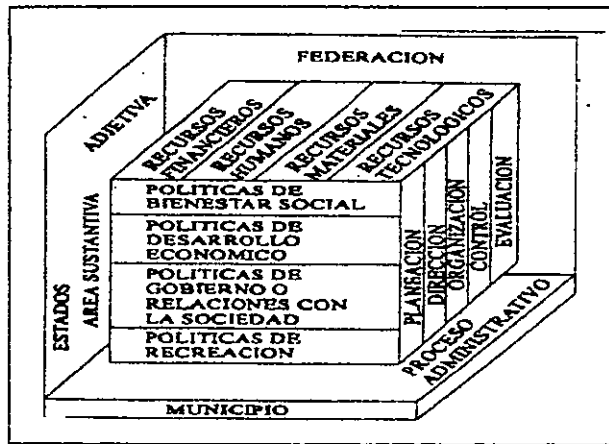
FEDERACION

ADJETIVA

RECURSOS FINANCIEROS

RECURSOS HUMANOS

RECURSOS MATERIALES

RECURSOS TECNOLOGICOS

ESTADOS

AREA SUSTANTIVA

POLITICAS DE BIENESTAR SOCIAL

POLITICAS DE DESARROLLO ECONOMICO

POLITICAS DE GOBIERNO O RELACIONES CON LA SOCIEDAD

POLITICAS DE RECREACION

PLANEACION

DIRECCION

ORGANIZACION

CONTROL

EVALUACION

PROCESO ADMINISTRATIVO

MUNICIPIO